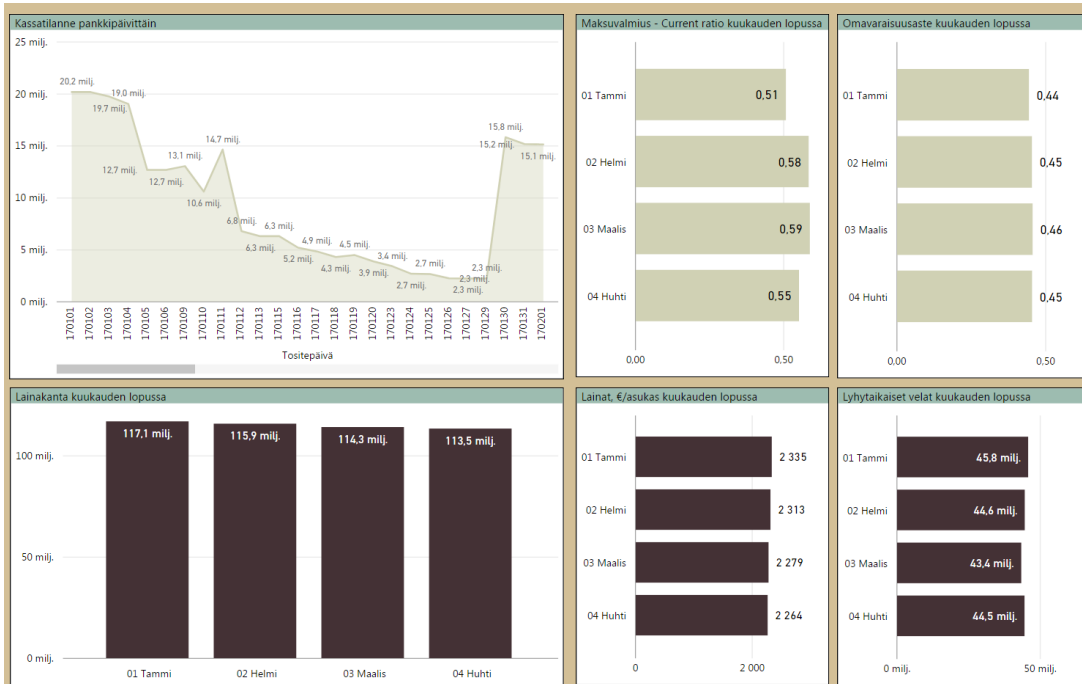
Kassatilanne pankkipäivittäin

25 milj.
20 milj.
15 milj.
10 milj.
5 milj.
0 milj.

20,2 milj.
19,7 milj.
19,0 milj.
12,7 milj.
12,7 milj.
13,1 milj.
10,6 milj.
14,7 milj.
6,8 milj.
6,3 milj.
6,3 milj.
5,2 milj.
4,9 milj.
4,3 milj.
4,5 milj.
3,9 milj.
3,4 milj.
2,7 milj.
2,7 milj.
2,3 milj.
2,3 milj.
2,3 milj.
15,8 milj.
15,2 milj.
15,1 milj.

170101 170102 170103 170104 170105 170106 170109 170110 170111 170112 170113 170115 170116 170117 170118 170119 170120 170123 170124 170125 170126 170127 170129 170130 170131 170201

Tositepäivä

Maksuvalmius - Current ratio kuukauden lopussa

| | |
|---|---|
| 01 Tammi | 0,51 |
| 02 Helmi | 0,58 |
| 03 Maalis | 0,59 |
| 04 Huhti | 0,55 |

0,00 0,50

Omavaraisuusaste kuukauden lopussa

| | |
|---|---|
| 01 Tammi | 0,44 |
| 02 Helmi | 0,45 |
| 03 Maalis | 0,46 |
| 04 Huhti | 0,45 |

0,00 0,50

Lainakanta kuukauden lopussa

100 milj.
50 milj.
0 milj.

| 01 Tammi | 02 Helmi | 03 Maalis | 04 Huhti |
|---|---|---|---|
| 117,1 milj. | 115,9 milj. | 114,3 milj. | 113,5 milj. |

Lainat, €/asukas kuukauden lopussa

| | |
|---|---|
| 01 Tammi | 2 335 |
| 02 Helmi | 2 313 |
| 03 Maalis | 2 279 |
| 04 Huhti | 2 264 |

0 2 000

Lyhytaikaiset velat kuukauden lopussa

| | |
|---|---|
| 01 Tammi | 45,8 milj. |
| 02 Helmi | 44,6 milj. |
| 03 Maalis | 43,4 milj. |
| 04 Huhti | 44,5 milj. |

0 milj. 50 milj.